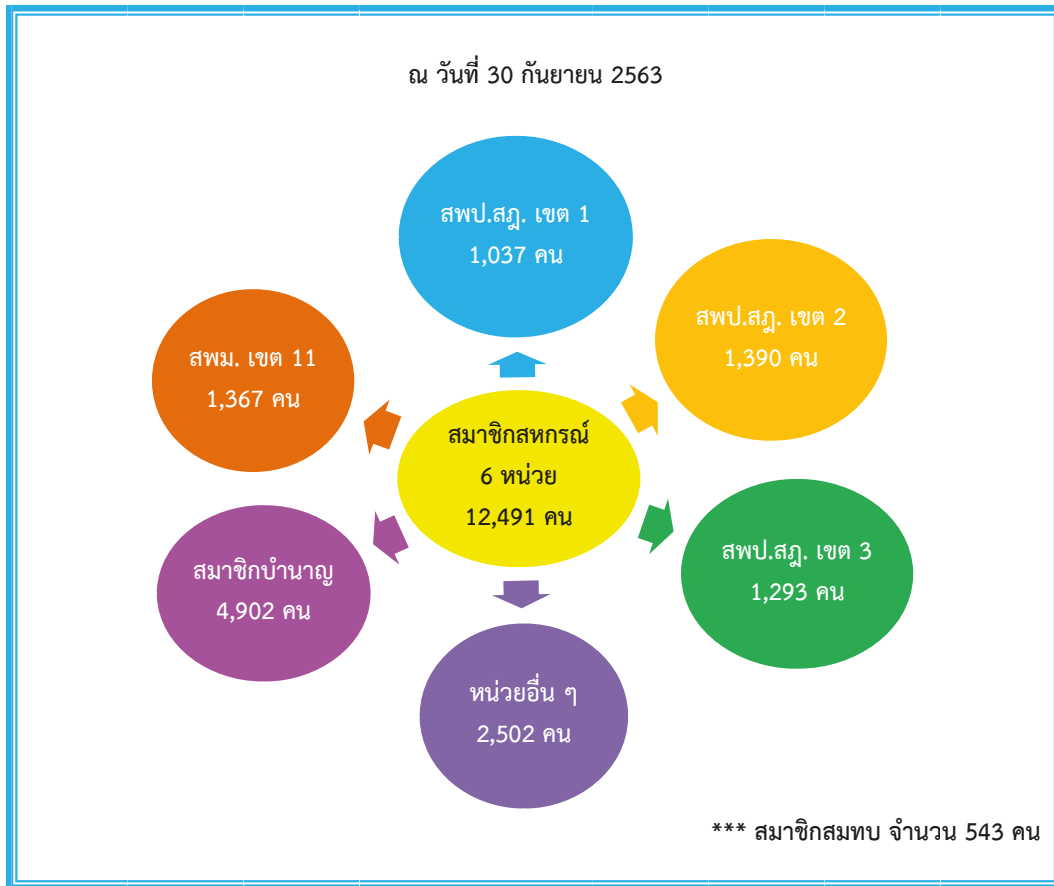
ณ วันที่ 30 กันยายน 2563

สพป.สฎ. เขต 1
1,037 คน

สพป.สฎ. เขต 2
1,390 คน

สพม. เขต 11
1,367 คน

สมาชิกสหกรณ์
6 หน่วย
12,491 คน

สพป.สฎ. เขต 3
1,293 คน

สมาชิกบำนาญ
4,902 คน

หน่วยอื่น ๆ
2,502 คน

*** สมาชิกสมทบ จำนวน 543 คน